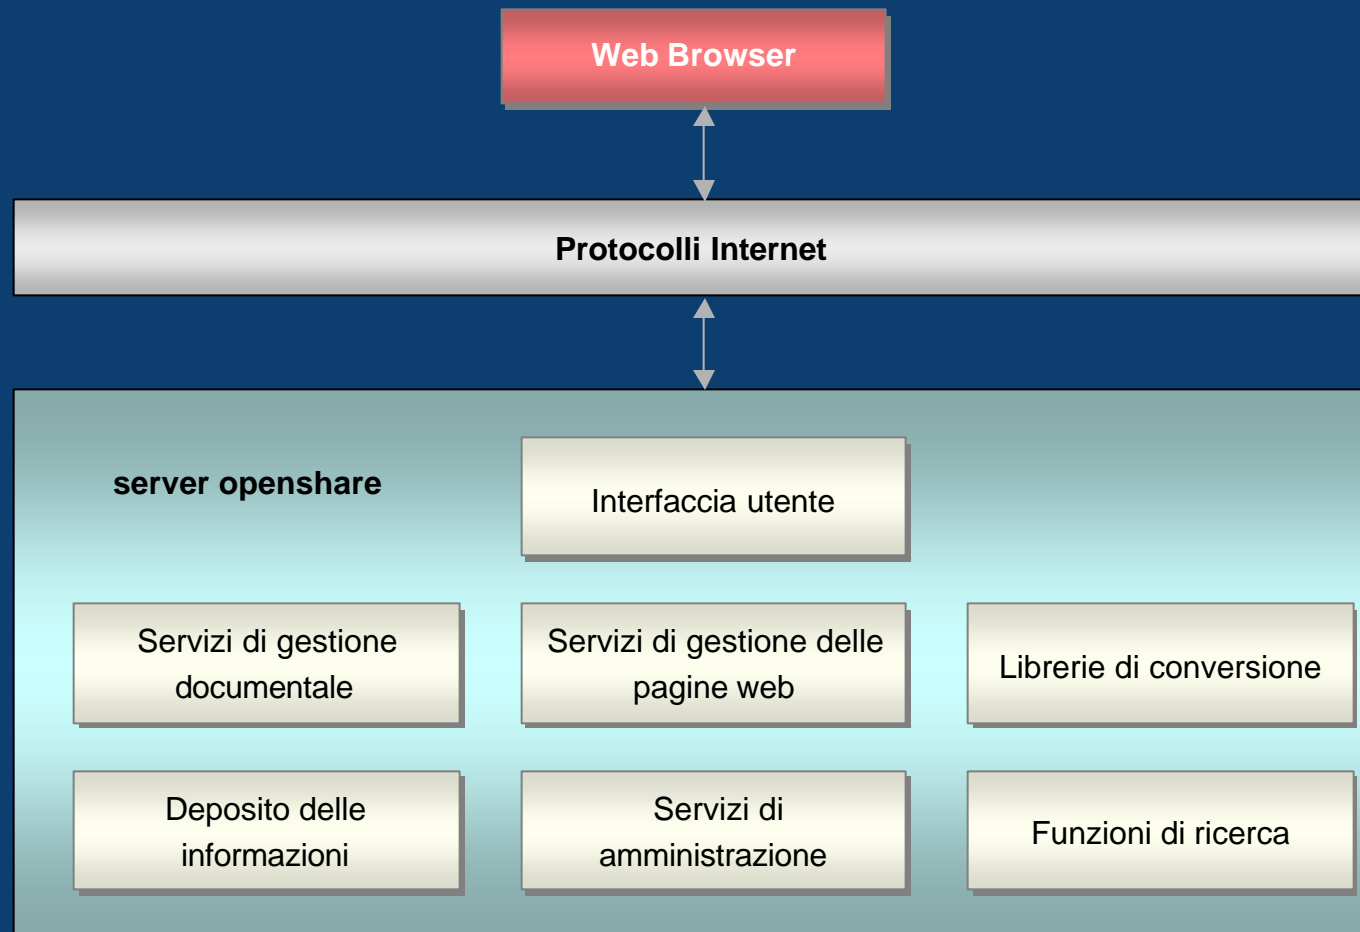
Web Browser

Protocolli Internet

server openshare

Interfaccia utente

Servizi di gestione documentale

Servizi di gestione delle pagine web

Librerie di conversione

Deposito delle informazioni

Servizi di amministrazione

Funzioni di ricerca